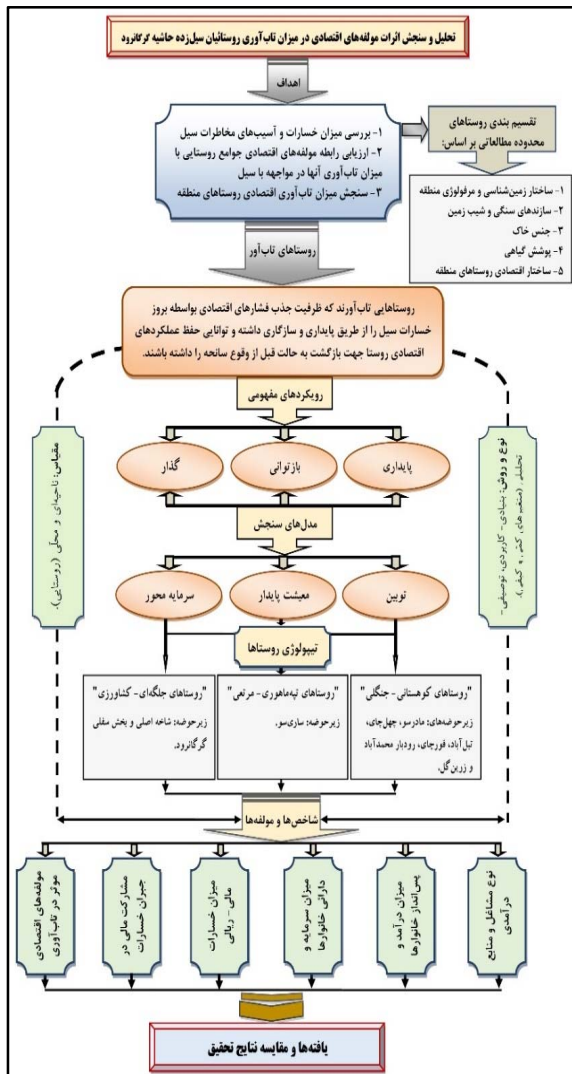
تحلیل و سنجش اثرات مولفه‌های اقتصادی در میزان تاب‌آوری روستائیان سیل‌زده حاشیه گرگانرود

اهداف

۱- بررسی میزان خسارات و آسیب‌های مخاطرات سیل
۲- ارزیابی رابطه مولفه‌های اقتصادی جوامع روستایی با میزان تاب‌آوری آنها در مواجهه با سیل
۳- سنجش میزان تاب‌آوری اقتصادی روستاهای منطقه

تقسیم بندی روستاهای محدوده مطالعاتی بر اساس:

۱- ساختار زمین‌شناسی و مرفولوژی منطقه
۲- سازندهای سنگی و شیب زمین
۳- جنس خاک
۴- پوشش گیاهی
۵- ساختار اقتصادی روستاهای منطقه

روستاهای تاب‌آور

روستاهایی تاب‌آورند که ظرفیت جذب فشارهای اقتصادی بواسطه بروز خسارات سیل را از طریق پایداری و سازگاری داشته و توانایی حفظ عملکردهای اقتصادی روستا جهت بازگشت به حالت قبل از وقوع سانحه را داشته باشند.

رویکردهای مفهومی

مقیاس: ناحیه‌ای و محلی (روستایی)

نوع و روش: بنیادی - کاربردی، توصیفی - تحلیلی (مستخرجات کمی و کیفی)

پایداری

بازتوانی

گذار

مدل‌های سنجش

نوین

معیشت پایدار

سرمایه محور

تیپولوژی روستاها

"روستاهای کوهستانی - جنگلی"
زیرحوضه‌های: مادرسو، چهل‌چای، تیل‌آباد، قورچای، رودبار محمدآباد و زرین‌گل.

"روستاهای تپه‌ماهوری - مرتعی"
زیرحوضه: ساری‌سو.

"روستاهای جلگه‌ای - کشاورزی"
زیرحوضه: شاخه اصلی و بخش سفلی گرگانرود.

شاخص‌ها و مولفه‌ها

نوع مشاغل و منابع درآمدی

میزان درآمد و پس‌انداز خانوارها

میزان سرمایه و دارائی خانوارها

میزان خسارات مالی - ریالی

مشارکت مالی در جبران خسارات

مولفه‌های اقتصادی موثر در تاب‌آوری

یافته‌ها و مقایسه نتایج تحقیق